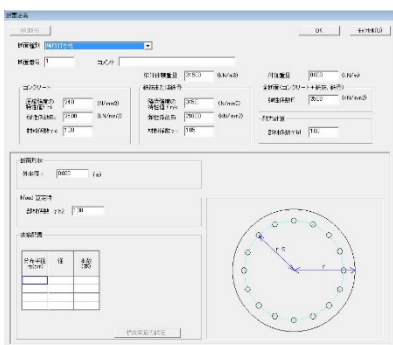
断面定義

断面形状 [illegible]
断面番号 1　コメント

OK　キャンセル

単位体積重量 2450 (kN/m3)　付加重量 0.00 (kN/m)

コンクリート
設計基準の圧縮強度 f'ck 24.0 (N/mm2)
ヤング係数 25.00 (kN/mm2)
材料係数 γc 1.30

鉄筋または鋼材
鉄筋の降伏強度 fyk 345.0 (N/mm2)
ヤング係数 200.0 (kN/mm2)
材料係数 γs 1.00

全断面(コンクリート+鉄筋、鋼材)
剛性係数 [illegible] (kN/mm2)

その他
部材係数 γb 1.10

断面形状
外半径 0.600 (m)

Mmd 算定用
部材係数 γb2 1.00

鉄筋配置
| 鉄筋半径 r(cm) | 径 | 本数 (本) |
|---|---|---|
| | | |

r s
r